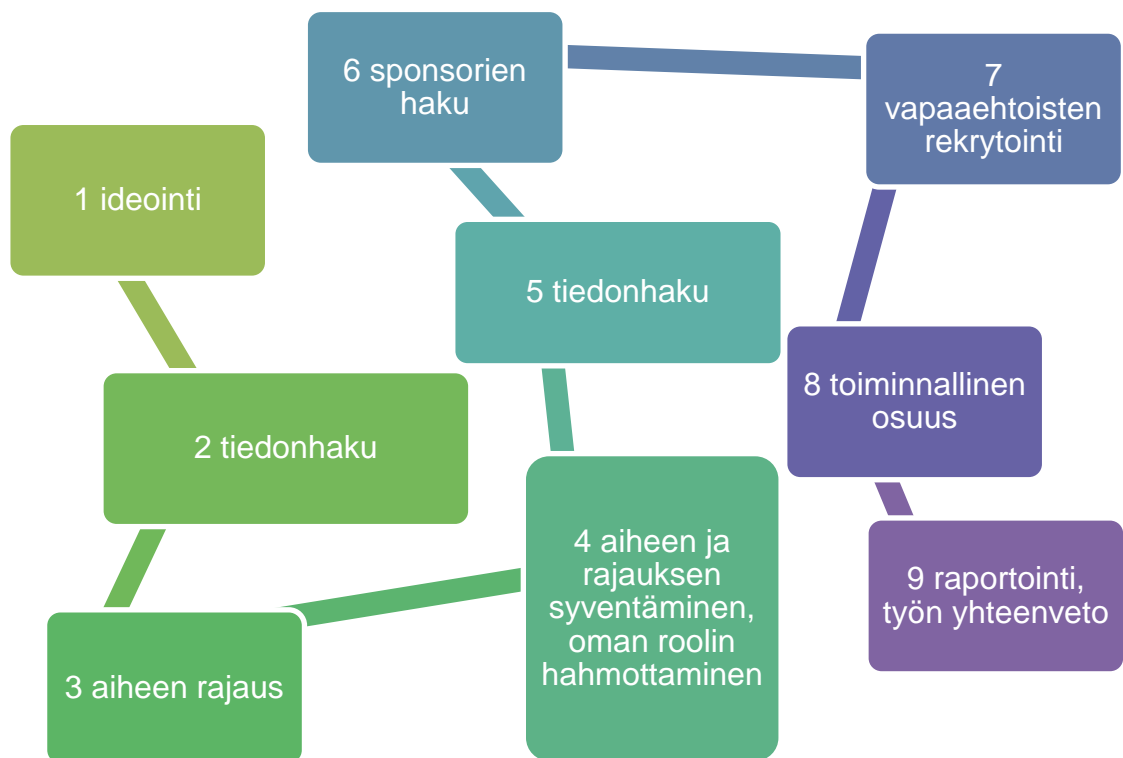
1 ideointi

2 tiedonhaku

3 aiheen rajaus

4 aiheen ja rajauksen syventäminen, oman roolin hahmottaminen

5 tiedonhaku

6 sponsorien haku

7 vapaaehtoisten rekrytointi

8 toiminnallinen osuus

9 raportointi, työn yhteenveto